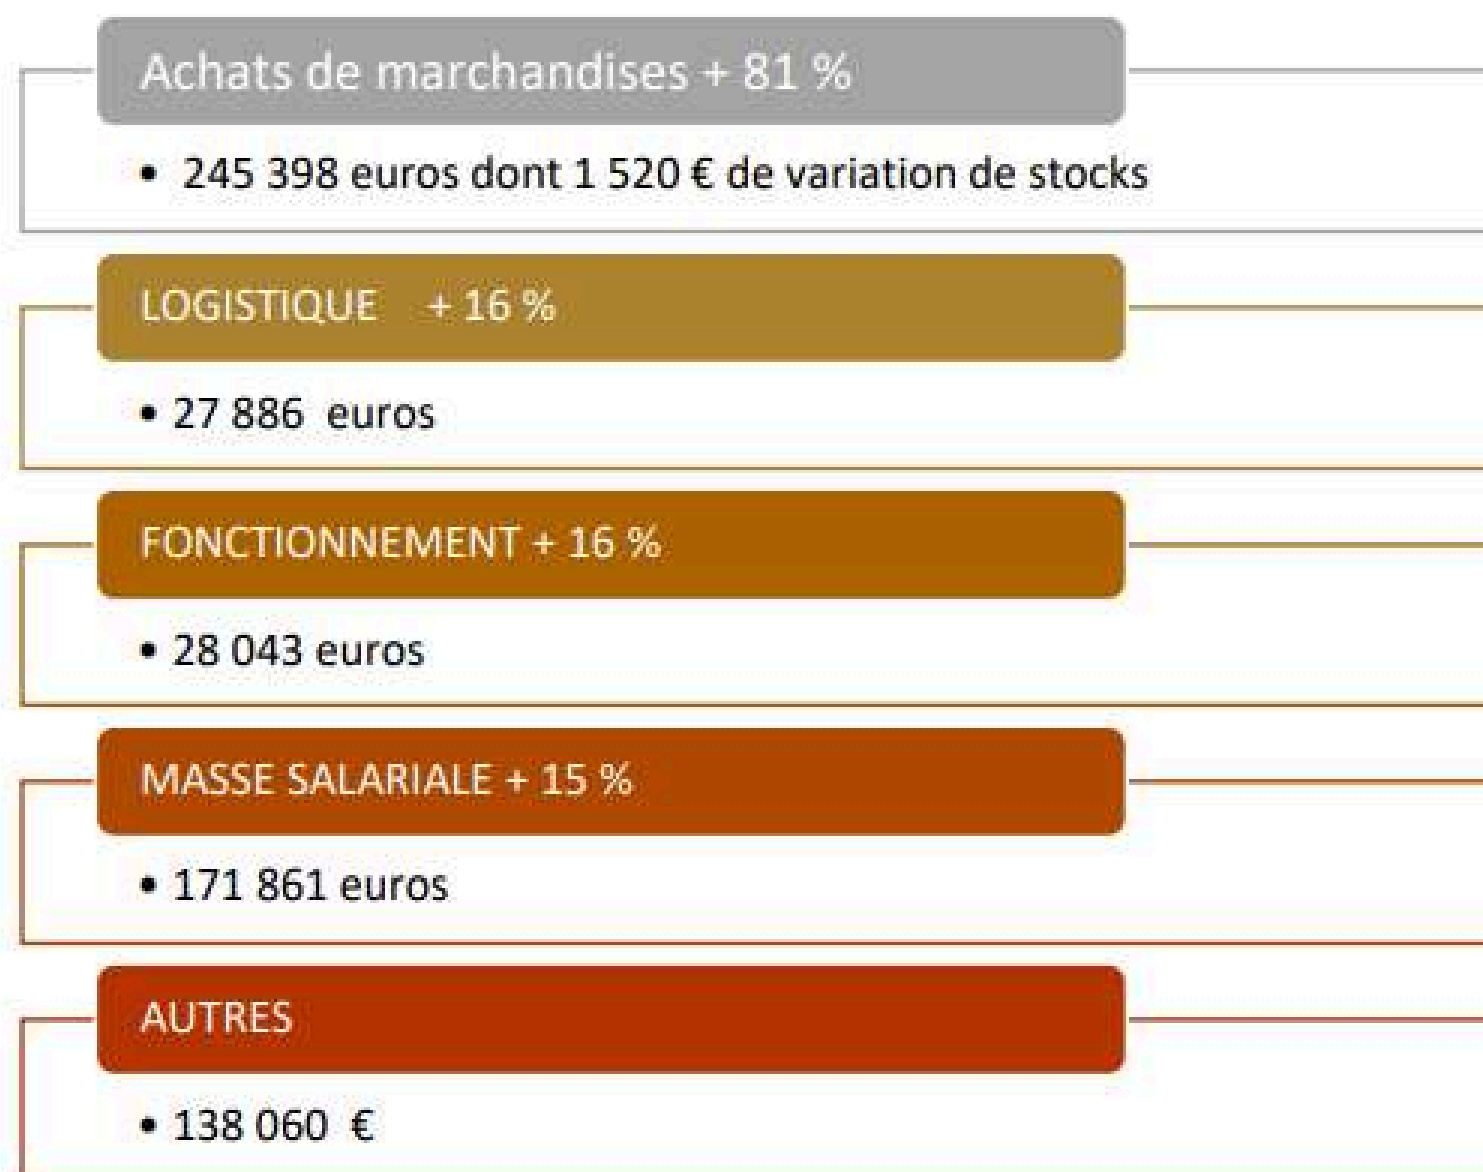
Achats de marchandises + 81 %

• 245 398 euros dont 1 520 € de variation de stocks

LOGISTIQUE + 16 %

• 27 886 euros

FONCTIONNEMENT + 16 %

• 28 043 euros

MASSE SALARIALE + 15 %

• 171 861 euros

AUTRES

• 138 060 €